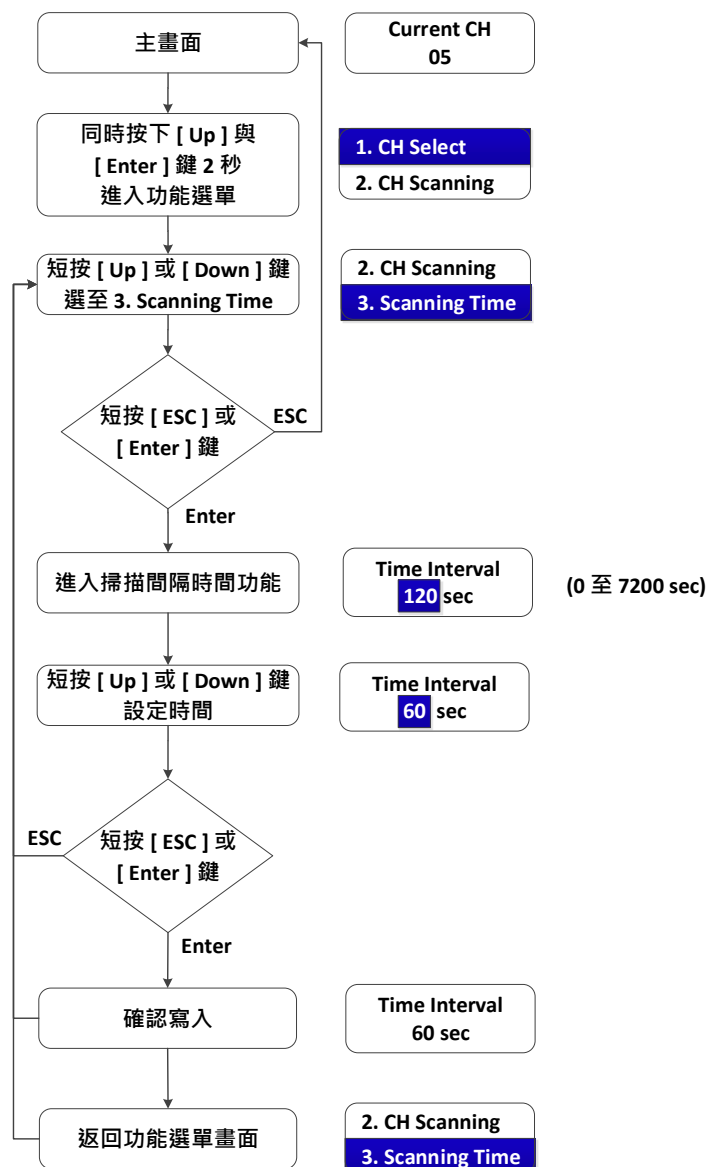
主畫面

Current CH
05

同時按下 [ Up ] 與 [ Enter ] 鍵 2 秒
進入功能選單

1. CH Select
2. CH Scanning

短按 [ Up ] 或 [ Down ] 鍵
選至 3. Scanning Time

2. CH Scanning
3. Scanning Time

短按 [ ESC ] 或 [ Enter ] 鍵

ESC

Enter

進入掃描間隔時間功能

Time Interval
120 sec

(0 至 7200 sec)

短按 [ Up ] 或 [ Down ] 鍵
設定時間

Time Interval
60 sec

ESC

短按 [ ESC ] 或 [ Enter ] 鍵

Enter

確認寫入

Time Interval
60 sec

返回功能選單畫面

2. CH Scanning
3. Scanning Time